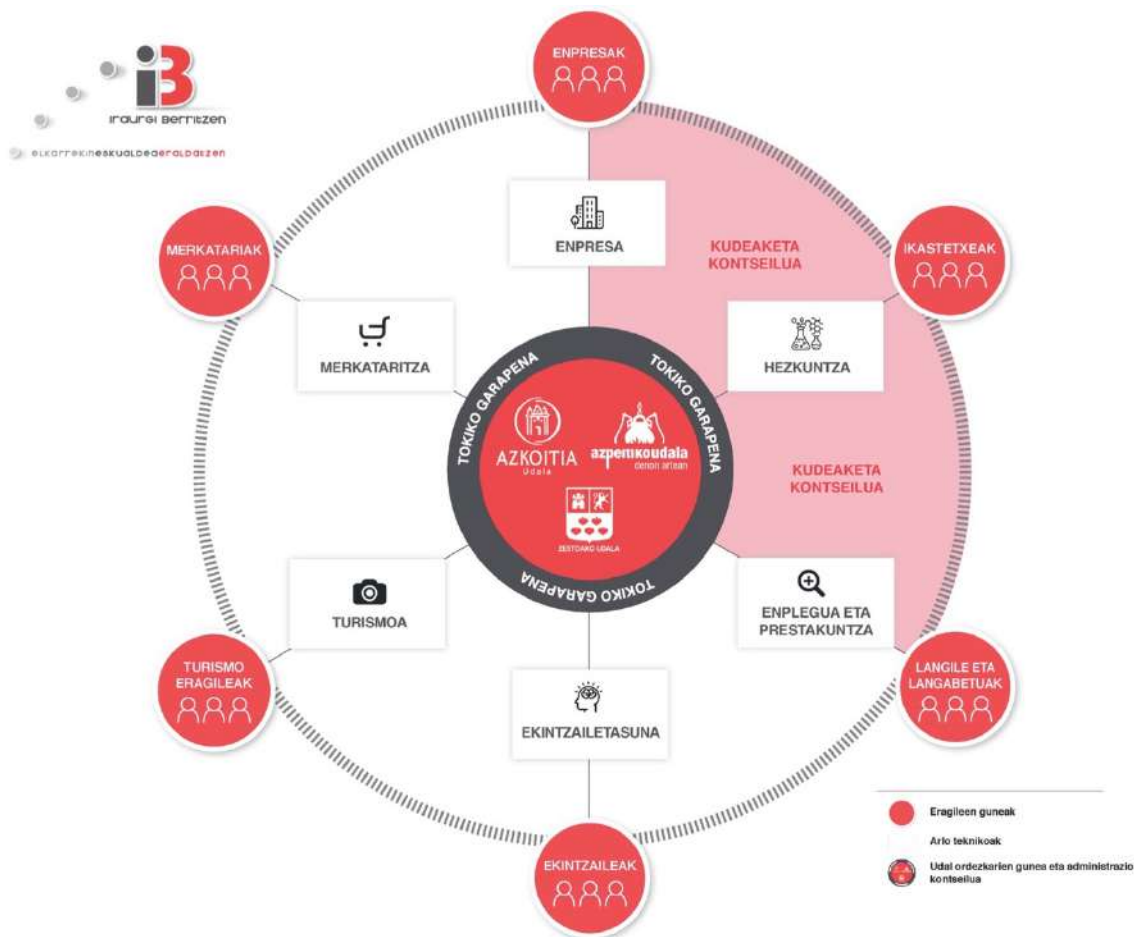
iB
iraurgi berritzen
elkarrekineskualdeaeraldatzen

ENPRESAK

MERKATARIAK

IKASTETXEAK

ENPRESA

KUDEAKETA KONTSEILUA

MERKATARITZA

HEZKUNTZA

TOKIKO GARAPENA

TOKIKO GARAPENA

TOKIKO GARAPENA

AZKOITIA Udala

azpeitikoudala denon artean

ZESTOAKO UDALA

KUDEAKETA KONTSEILUA

TURISMOA

ENPLEGUA ETA PRESTAKUNTZA

TURISMO ERAGILEAK

LANGILE ETA LANGABETUAK

EKINTZAILETASUNA

EKINTZAILEAK

Eragileen guneak

Arlo teknikoak

Udal ordezkarien gunea eta administrazio kontseilua